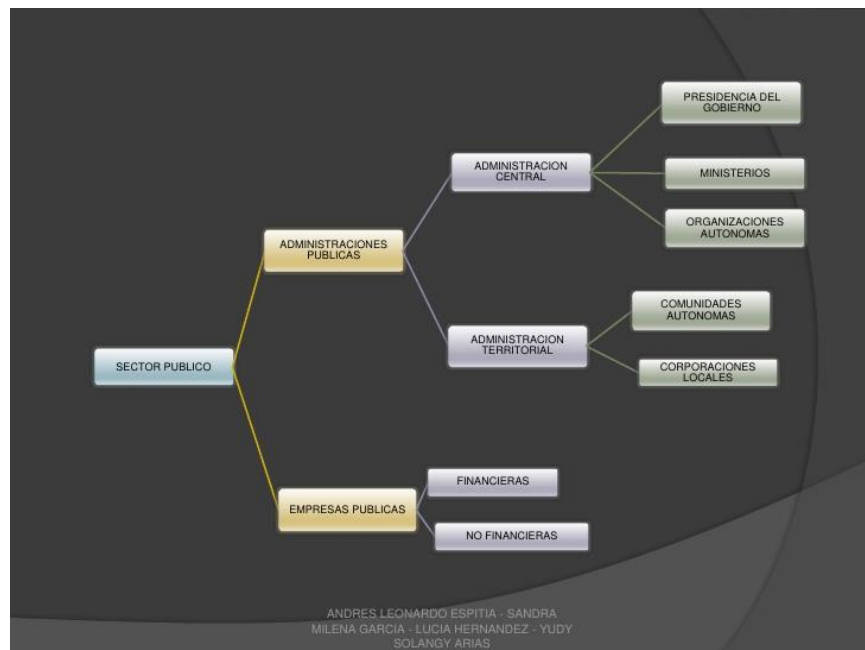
SECTOR PUBLICO

ADMINISTRACIONES PUBLICAS

ADMINISTRACION CENTRAL

PRESIDENCIA DEL GOBIERNO

MINISTERIOS

ORGANIZACIONES AUTONOMAS

ADMINISTRACION TERRITORIAL

COMUNIDADES AUTONOMAS

CORPORACIONES LOCALES

EMPRESAS PUBLICAS

FINANCIERAS

NO FINANCIERAS

ANDRES LEONARDO ESPITIA - SANDRA MILENA GARCIA - LUCIA HERNANDEZ - YUDY SOLANGY ARIAS